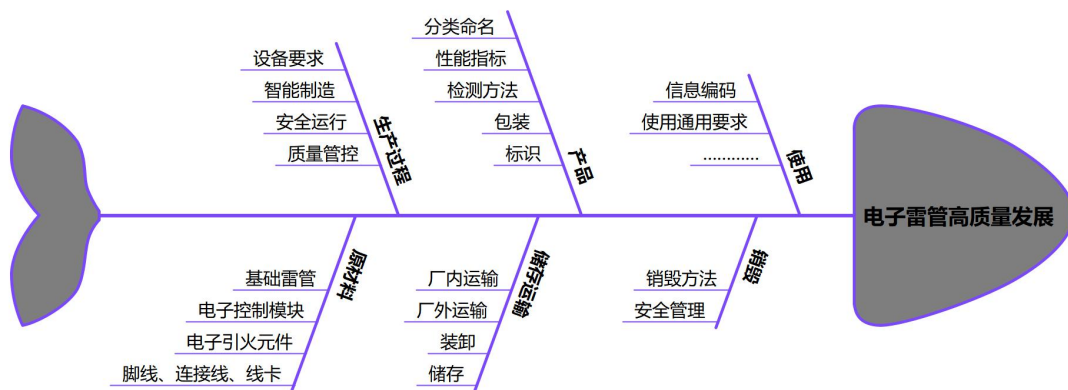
设备要求
智能制造
安全运行
质量管控
生产过程

分类命名
性能指标
检测方法
包装
标识
产品

信息编码
使用通用要求
…………
使用

电子雷管高质量发展

原材料
基础雷管
电子控制模块
电子引火元件
脚线、连接线、线卡

储存运输
厂内运输
厂外运输
装卸
储存

销毁
销毁方法
安全管理